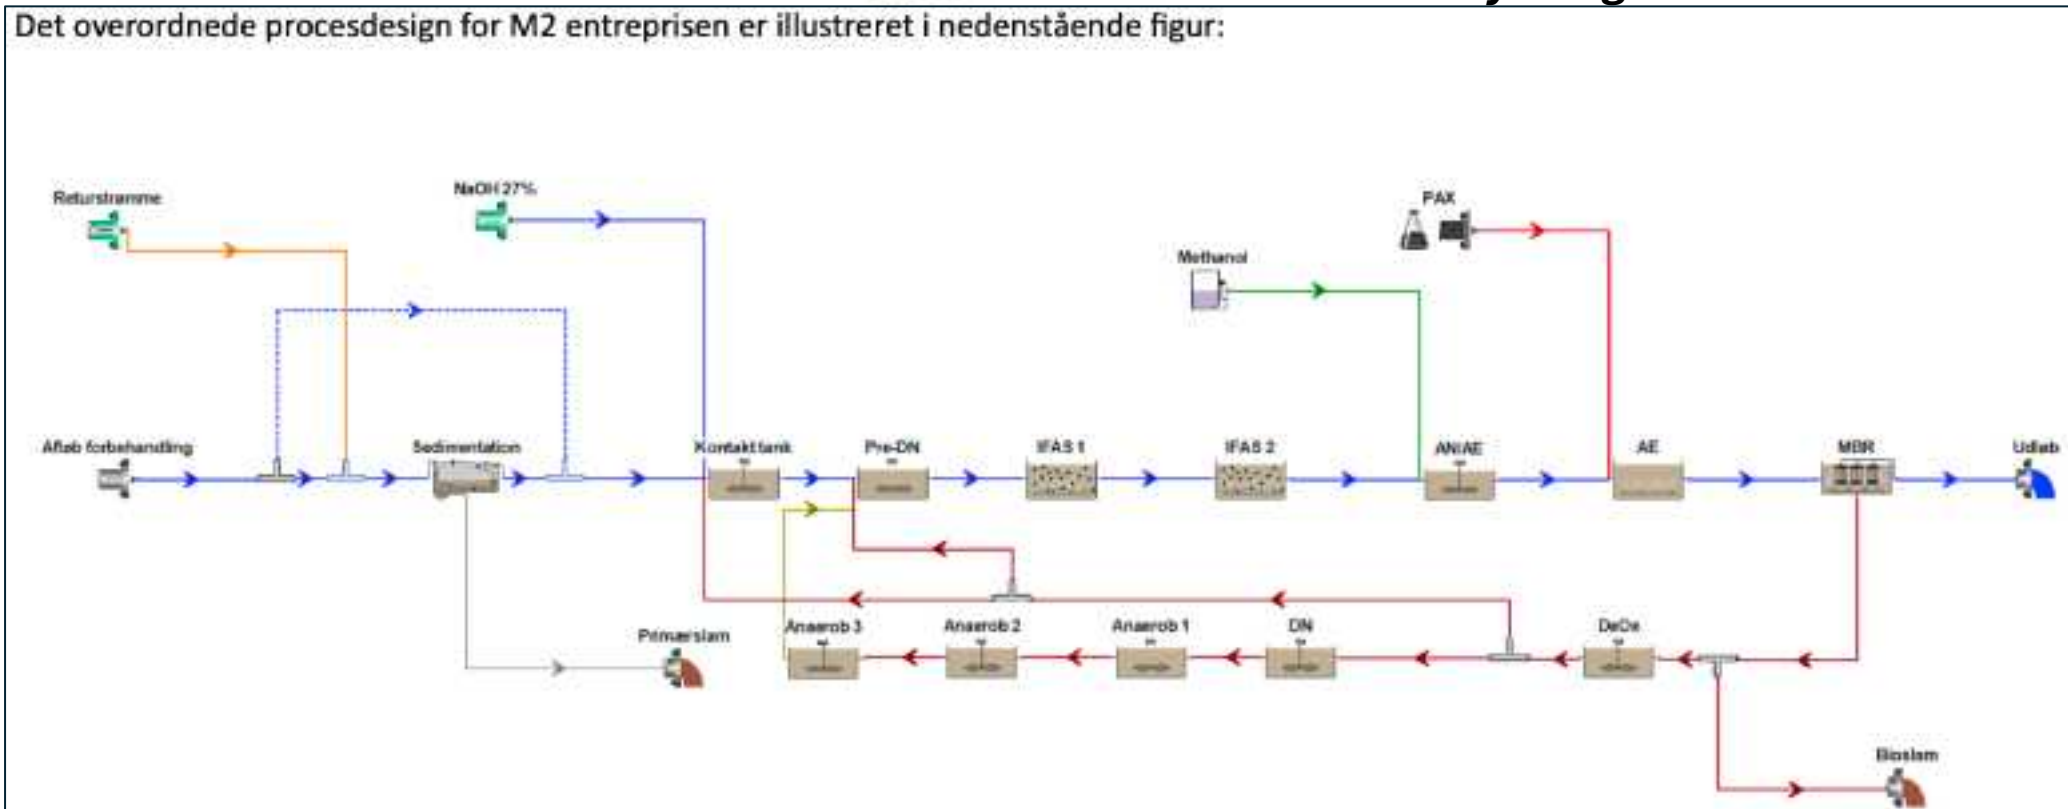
Det overordnede procesdesign for M2 entreprisen er illustreret i nedenstående figur:

Returstrømme

NaOH 27%

PAX

Methanol

Afløb forbehandling

Sedimentation

Kontakttank

Pre-DN

IFAS 1

IFAS 2

AN/AE

AE

MBR

Udløb

Primærslam

Anaerob 3

Anaerob 2

Anaerob 1

DN

DeOx

Bioslam